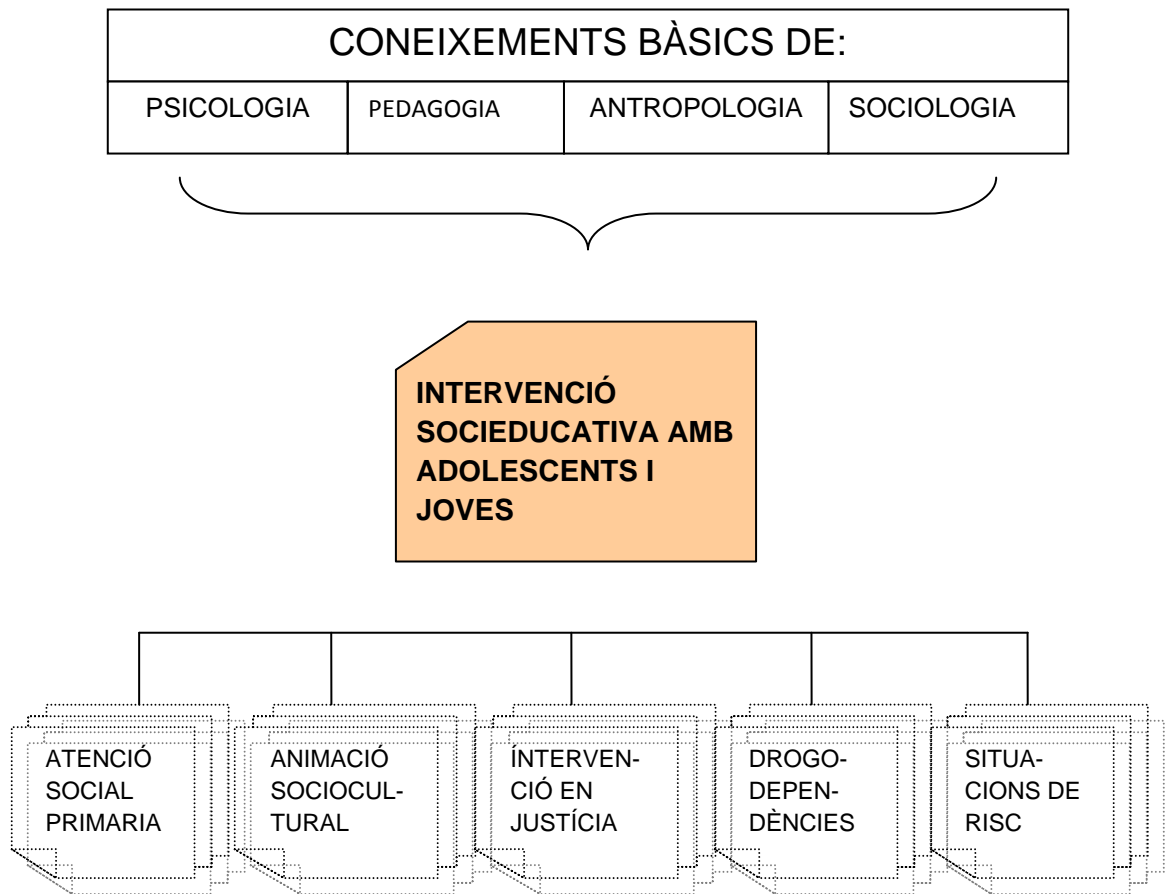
CONEIXEMENTS BÀSICS DE:

| PSICOLOGIA | PEDAGOGIA | ANTROPOLOGIA | SOCIOLOGIA |
|---|---|---|---|

INTERVENCIÓ SOCIEDUCATIVA AMB ADOLESCENTS I JOVES

ATENCIÓ SOCIAL PRIMARIA

ANIMACIÓ SOCIOCULTURAL

INTERVENCIÓ EN JUSTÍCIA

DROGODEPENDÈNCIES

SITUACIONS DE RISC